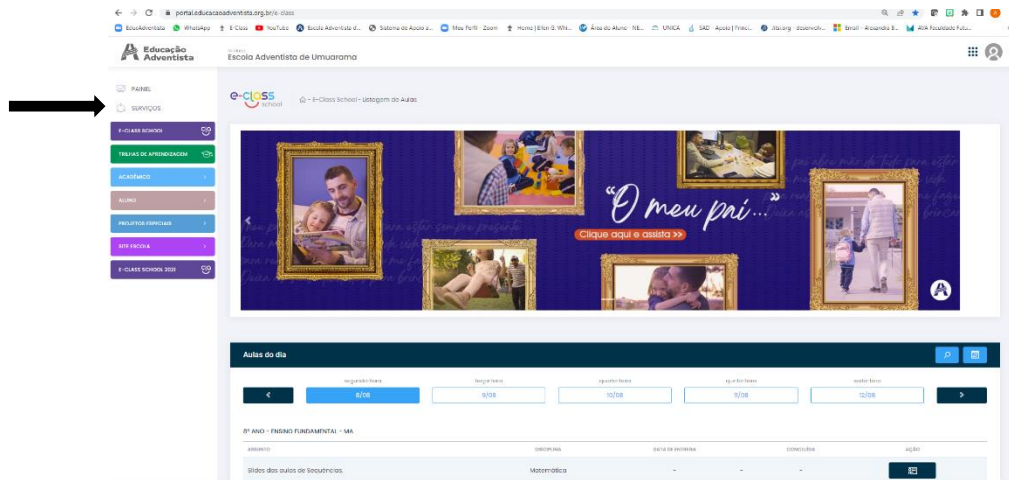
portal.educacaoadventista.org.br/e-class

EducAdventista WhatsApp E-Class YouTube Escola Adventista d... Sistema de Apoio a... Meu Perfil - Zoom Home | Ellen G. Whi... Área do Aluno - NE... UNICA SAD - Apoio | Frees... Jitsi.org - desenvolv... Email - Alexandre B... AVA Faculdade Futu...

Educação Adventista

Escola Adventista de Umuarama

PAINEL
SERVIÇOS

E-CLASS SCHOOL
TRILHAS DE APRENDIZAGEM
ACADÊMICO
ALUNO
PROJETOS ESPECIAIS
SITE ESCOLA
E-CLASS SCHOOL 2021

e-class school

E-Class School - Listagem de Aulas

"O meu pai..."
Clique aqui e assista >>

Aulas do dia

segunda-feira 9/08
terça-feira 9/08
quarta-feira 10/08
quinta-feira 11/08
sexta-feira 12/08

8º ANO - ENSINO FUNDAMENTAL - MA

| ASSUNTO | DISCIPLINA | DATA DE ENTREGA | | CONCLUÍDA | AÇÃO |
|---|---|---|---|---|---|
| Slides das aulas de Sequências. | Matemática | - | - | - | |